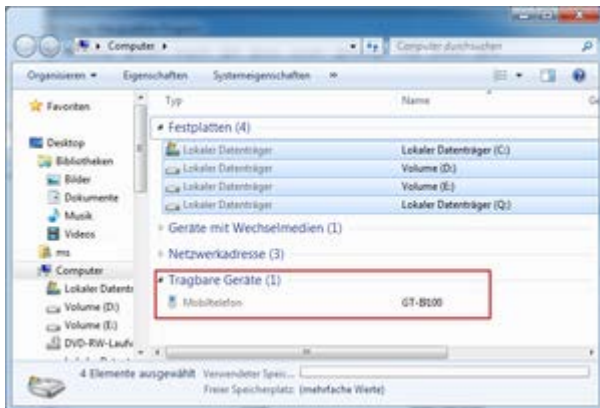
Computer ▸

Computer durchsuchen

Organisieren ▾ Eigenschaften Systemeigenschaften »

Favoriten

Desktop

Bibliotheken

Bilder

Dokumente

Musik

Videos

ms

Computer

Lokaler Datentr

Volume (D:)

Volume (E:)

DVD-RW-Laufw

Typ

Name

Festplatten (4)

| Typ | Name |
|---|---|
| Lokaler Datenträger | Lokaler Datenträger (C:) |
| Lokaler Datenträger | Volume (D:) |
| Lokaler Datenträger | Volume (E:) |
| Lokaler Datenträger | Lokaler Datenträger (Q:) |

Geräte mit Wechselmedien (1)

Netzwerkadresse (3)

Tragbare Geräte (1)

Mobiltelefon GT-B100

4 Elemente ausgewählt Verwendeter Speic...

Freier Speicherplatz: (mehrfache Werte)